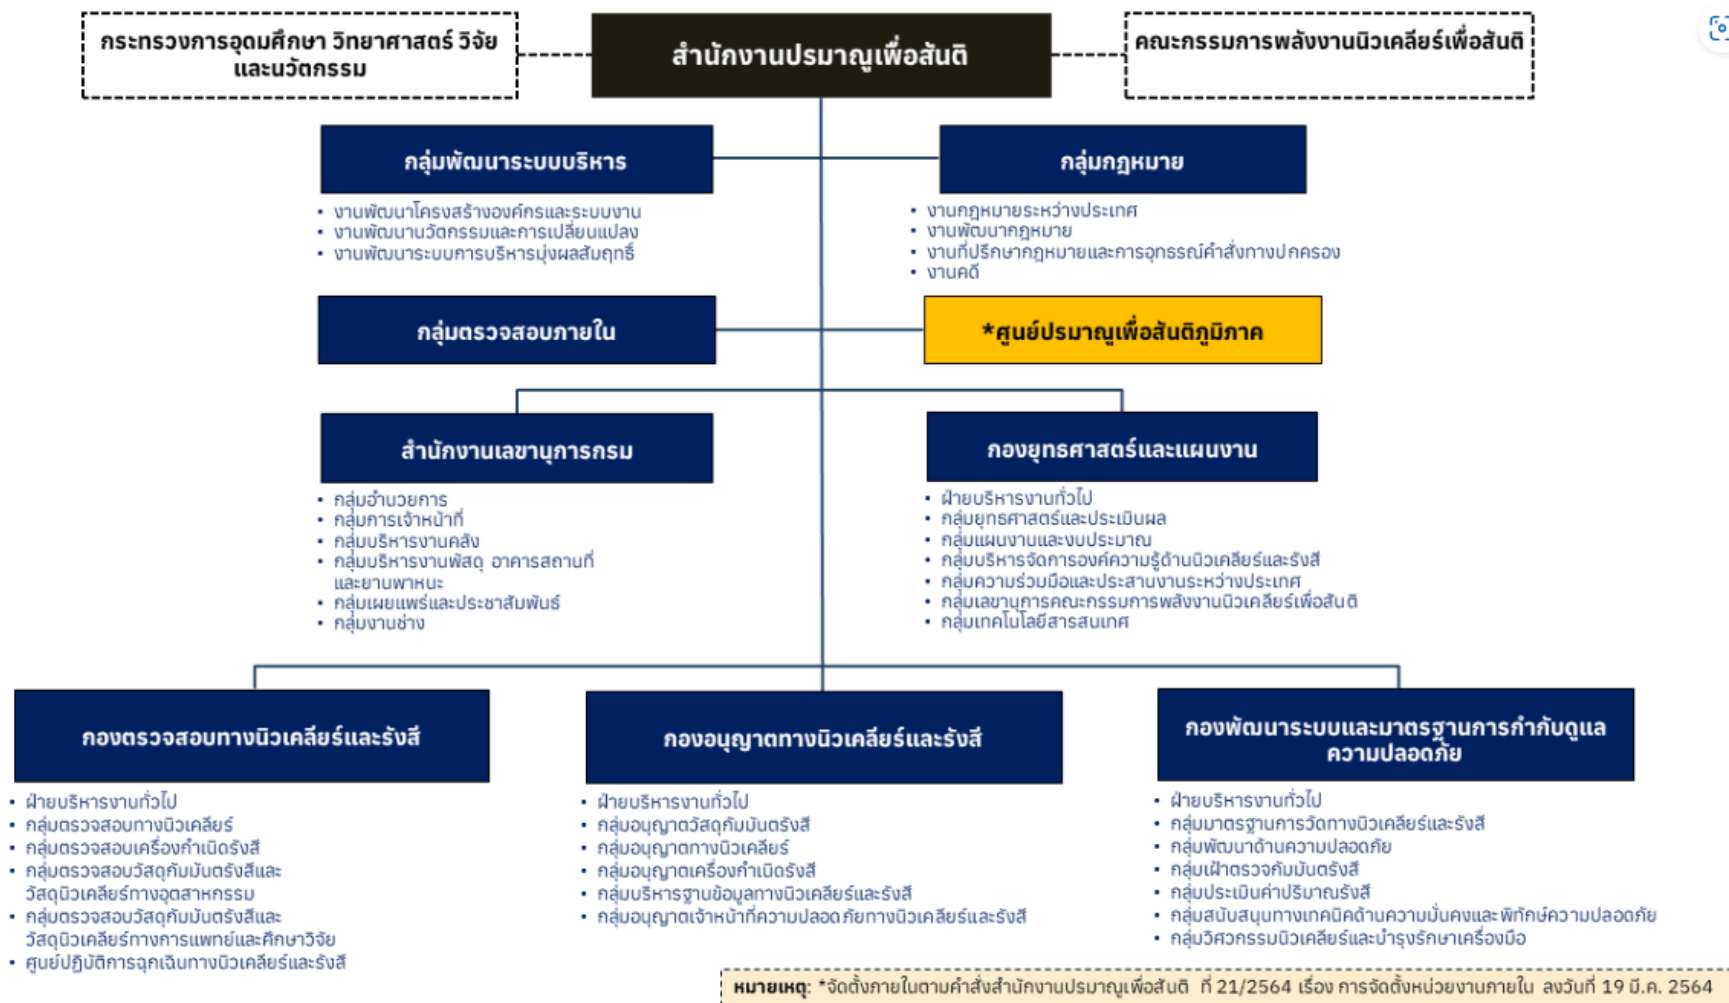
กระทรวงการอุดมศึกษา วิทยาศาสตร์ วิจัย และนวัตกรรม

สำนักงานปรมาณูเพื่อสันติ

คณะกรรมการพลังงานนิวเคลียร์เพื่อสันติ

กลุ่มพัฒนาระบบบริหาร

• งานพัฒนาโครงสร้างองค์กรและระบบงาน
• งานพัฒนานวัตกรรมและการเปลี่ยนแปลง
• งานพัฒนาระบบการบริหารมุ่งผลสัมฤทธิ์

กลุ่มกฎหมาย

• งานกฎหมายระหว่างประเทศ
• งานพัฒนากฎหมาย
• งานที่ปรึกษากฎหมายและการอุทธรณ์คำสั่งทางปกครอง
• งานคดี

กลุ่มตรวจสอบภายใน

*ศูนย์ปรมาณูเพื่อสันติภูมิภาค

สำนักงานเลขานุการกรม

• กลุ่มอำนวยการ
• กลุ่มการเจ้าหน้าที่
• กลุ่มบริหารงานคลัง
• กลุ่มบริหารงานพัสดุ อาคารสถานที่และยานพาหนะ
• กลุ่มเผยแพร่และประชาสัมพันธ์
• กลุ่มงานช่าง

กองยุทธศาสตร์และแผนงาน

• ฝ่ายบริหารงานทั่วไป
• กลุ่มยุทธศาสตร์และประเมินผล
• กลุ่มแผนงานและงบประมาณ
• กลุ่มบริหารจัดการองค์ความรู้ด้านนิวเคลียร์และรังสี
• กลุ่มความร่วมมือและประสานงานระหว่างประเทศ
• กลุ่มเลขานุการคณะกรรมการพลังงานนิวเคลียร์เพื่อสันติ
• กลุ่มเทคโนโลยีสารสนเทศ

กองตรวจสอบทางนิวเคลียร์และรังสี

• ฝ่ายบริหารงานทั่วไป
• กลุ่มตรวจสอบทางนิวเคลียร์
• กลุ่มตรวจสอบเครื่องกำเนิดรังสี
• กลุ่มตรวจสอบวัสดุกัมมันตรังสีและวัสดุนิวเคลียร์ทางอุตสาหกรรม
• กลุ่มตรวจสอบวัสดุกัมมันตรังสีและวัสดุนิวเคลียร์ทางการแพทย์และศึกษาวิจัย
• ศูนย์ปฏิบัติการฉุกเฉินทางนิวเคลียร์และรังสี

กองอนุญาตทางนิวเคลียร์และรังสี

• ฝ่ายบริหารงานทั่วไป
• กลุ่มอนุญาตวัสดุกัมมันตรังสี
• กลุ่มอนุญาตทางนิวเคลียร์
• กลุ่มอนุญาตเครื่องกำเนิดรังสี
• กลุ่มบริหารฐานข้อมูลทางนิวเคลียร์และรังสี
• กลุ่มอนุญาตเจ้าหน้าที่ความปลอดภัยทางนิวเคลียร์และรังสี

กองพัฒนาระบบและมาตรฐานการกำกับดูแลความปลอดภัย

• ฝ่ายบริหารงานทั่วไป
• กลุ่มมาตรฐานการวัดทางนิวเคลียร์และรังสี
• กลุ่มพัฒนาด้านความปลอดภัย
• กลุ่มเฝ้าตรวจกัมมันตรังสี
• กลุ่มประเมินค่าปริมาณรังสี
• กลุ่มสนับสนุนทางเทคนิคด้านความมั่นคงและพิทักษ์ความปลอดภัย
• กลุ่มวิศวกรรมนิวเคลียร์และบำรุงรักษาเครื่องมือ

หมายเหตุ: *จัดตั้งภายในตามคำสั่งสำนักงานปรมาณูเพื่อสันติ ที่ 21/2564 เรื่อง การจัดตั้งหน่วยงานภายใน ลงวันที่ 19 มี.ค. 2564